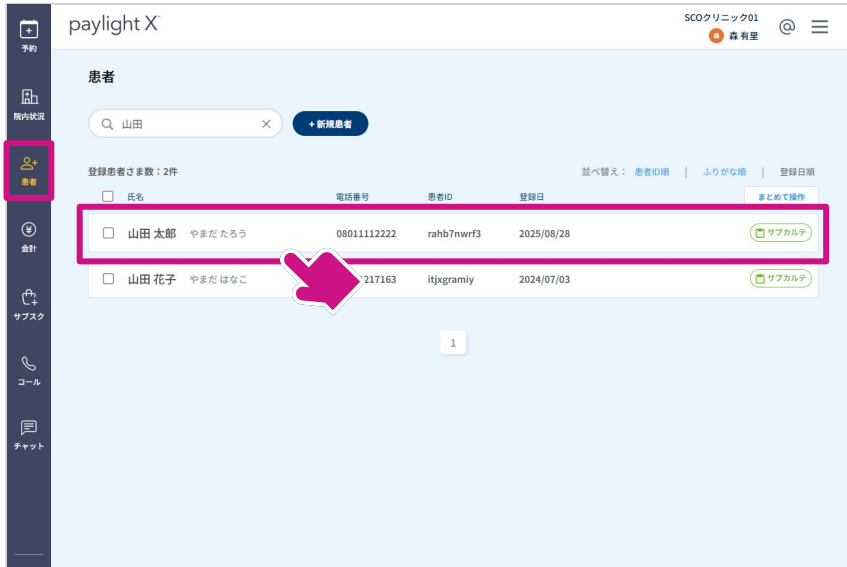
予約

院内状況

患者

会計

サブスク

コール

チャット

paylight X

SCOクリニック01
森 有里

@

患者

山田

+ 新規患者

登録患者さま数：2件

並べ替え： 患者ID順 | ふりがな順 | 登録日順

まとめて操作

| | 氏名 | 電話番号 | 患者ID | 登録日 | |
|---|---|---|---|---|---|
| ☐ | 山田 太郎 やまだ たろう | 08011112222 | rahb7nwrf3 | 2025/08/28 | サブカルテ |
| ☐ | 山田 花子 やまだ はなこ | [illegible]217163 | itjxgramiy | 2024/07/03 | サブカルテ |

1